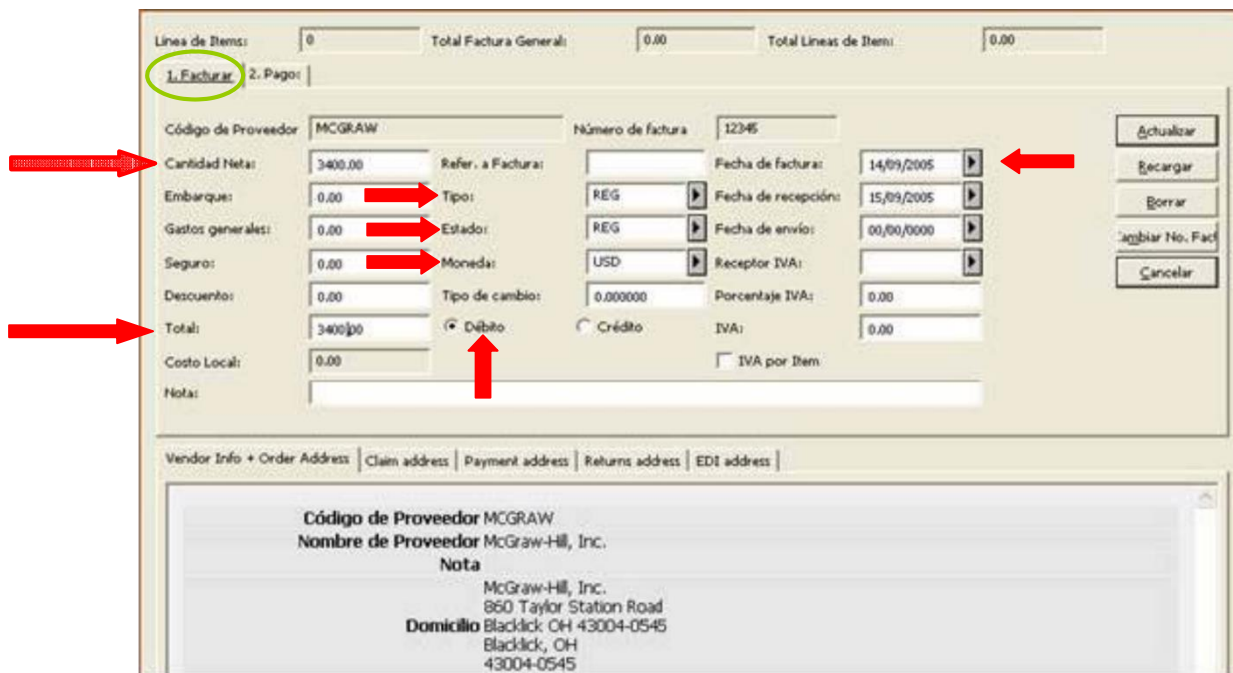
Linea de Items: 0 Total Factura General: 0.00 Total Lineas de Item: 0.00

1. Facturar | 2. Pago:

Código de Proveedor MCGRAW Número de factura 12345

Actualizar

Cantidad Neta: 3400.00 Refer. a Factura: Fecha de factura: 14/09/2005

Recargar

Embarque: 0.00 Tipo: REG Fecha de recepción: 15/09/2005

Borrar

Gastos generales: 0.00 Estado: REG Fecha de envío: 00/00/0000

Cambiar No. Fact

Seguro: 0.00 Moneda: USD Receptor IVA:

Cancelar

Descuento: 0.00 Tipo de cambio: 0.000000 Porcentaje IVA: 0.00

Total: 3400.00 Débito Crédito IVA: 0.00

Costo Local: 0.00 IVA por Item

Nota:

Vendor Info + Order Address | Claim address | Payment address | Returns address | EDI address

Código de Proveedor MCGRAW
Nombre de Proveedor McGraw-Hill, Inc.
Nota
Domicilio McGraw-Hill, Inc.
860 Taylor Station Road
Blacklick OH 43004-0545
Blacklick, OH
43004-0545